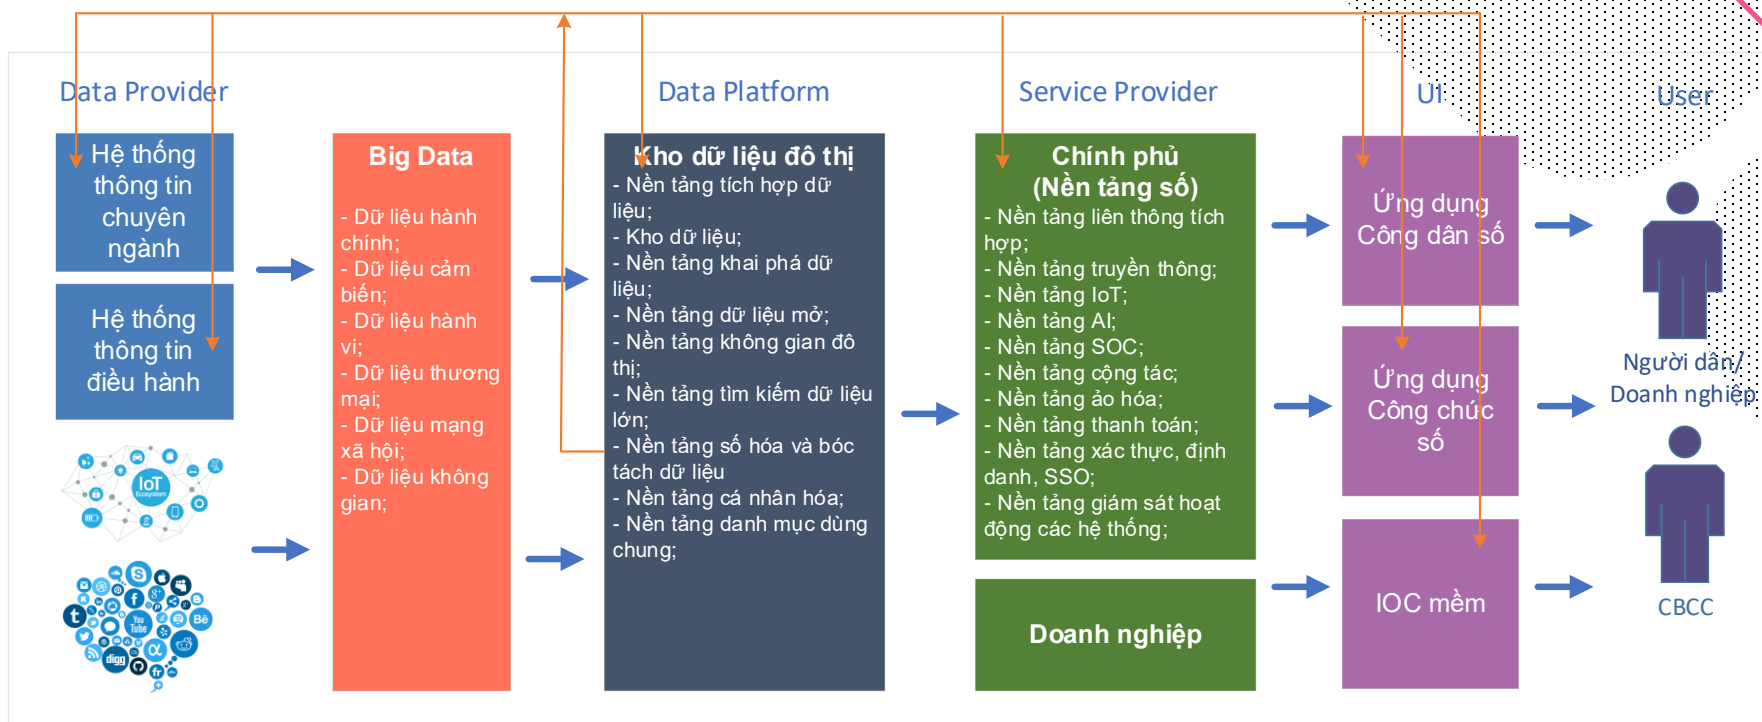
Data Provider

Data Platform

Service Provider

UI

User

Hệ thống thông tin chuyên ngành

Hệ thống thông tin điều hành

IoT Ecosystem

Big Data

- Dữ liệu hành chính;
- Dữ liệu cảm biến;
- Dữ liệu hành vi;
- Dữ liệu thương mại;
- Dữ liệu mạng xã hội;
- Dữ liệu không gian;

Kho dữ liệu đô thị

- Nền tảng tích hợp dữ liệu;
- Kho dữ liệu;
- Nền tảng khai phá dữ liệu;
- Nền tảng dữ liệu mở;
- Nền tảng không gian đô thị;
- Nền tảng tìm kiếm dữ liệu lớn;
- Nền tảng số hóa và bóc tách dữ liệu
- Nền tảng cá nhân hóa;
- Nền tảng danh mục dùng chung;

Chính phủ (Nền tảng số)

- Nền tảng liên thông tích hợp;
- Nền tảng truyền thông;
- Nền tảng IoT;
- Nền tảng AI;
- Nền tảng SOC;
- Nền tảng cộng tác;
- Nền tảng ảo hóa;
- Nền tảng thanh toán;
- Nền tảng xác thực, định danh, SSO;
- Nền tảng giám sát hoạt động các hệ thống;

Doanh nghiệp

Ứng dụng Công dân số

Ứng dụng Công chức số

IOC mềm

Người dân/ Doanh nghiệp

CBCC